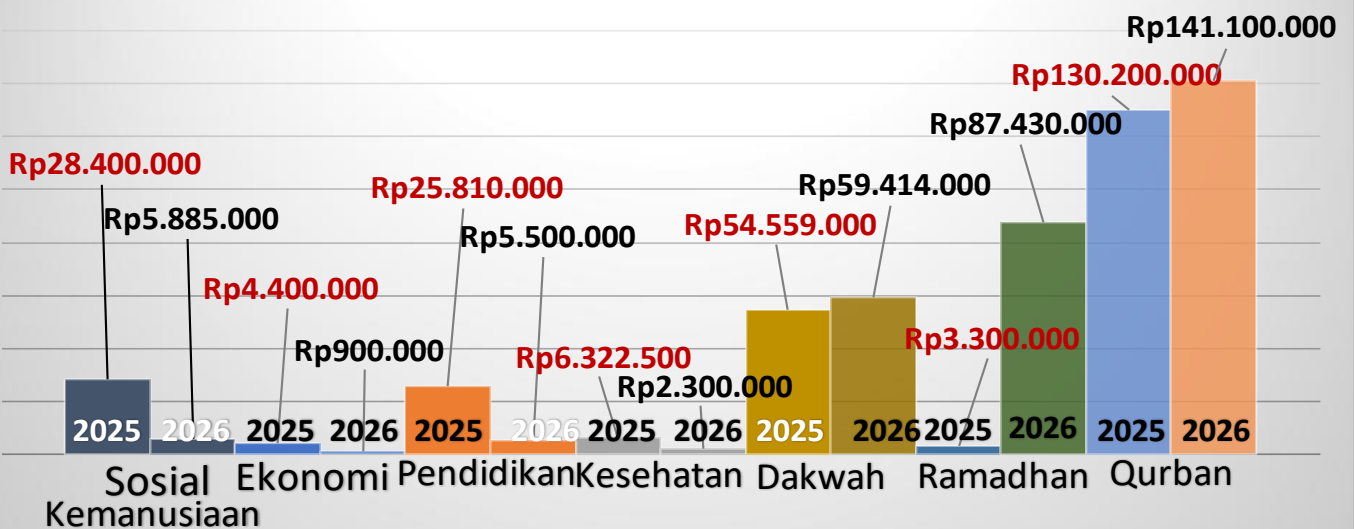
Rp141.100.000
Rp130.200.000
Rp87.430.000
Rp28.400.000
Rp5.885.000
Rp25.810.000
Rp59.414.000
Rp5.500.000
Rp54.559.000
Rp4.400.000
Rp900.000
Rp3.300.000
Rp6.322.500
Rp2.300.000
2025 2026 2025 2026 2025 2026 2025 2026 2025 2026 2025 2026 2025 2026
Sosial Kemanusiaan
Ekonomi
Pendidikan
Kesehatan
Dakwah
Ramadhan
Qurban